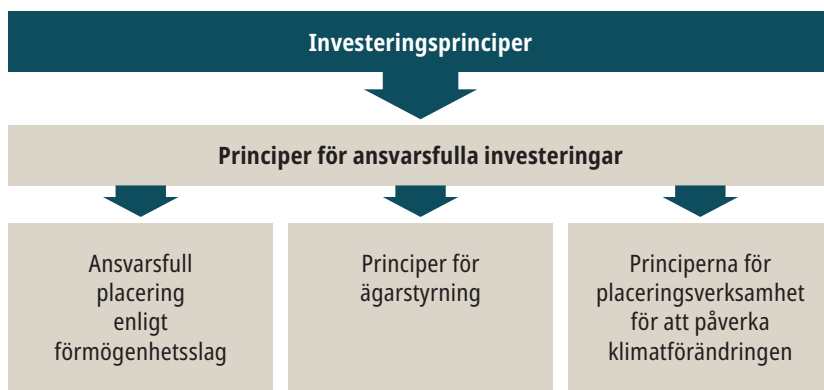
Investeringsprinciper

Principer för ansvarsfulla investeringar

Ansvarsfull placering enligt förmögenhetsslag

Principer för ägarstyrning

Principerna för placeringsverksamhet för att påverka klimatförändringen